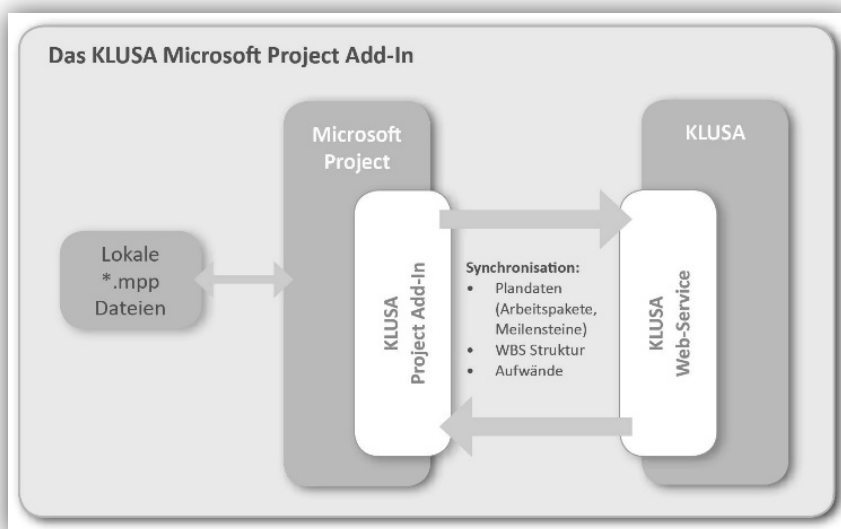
Das KLUSA Microsoft Project Add-In

Lokale
*.mpp
Dateien

Microsoft
Project

KLUSA
Project Add-In

Synchronisation:
• Plandaten (Arbeitspakete, Meilensteine)
• WBS Struktur
• Aufwände

KLUSA

KLUSA
Web-Service